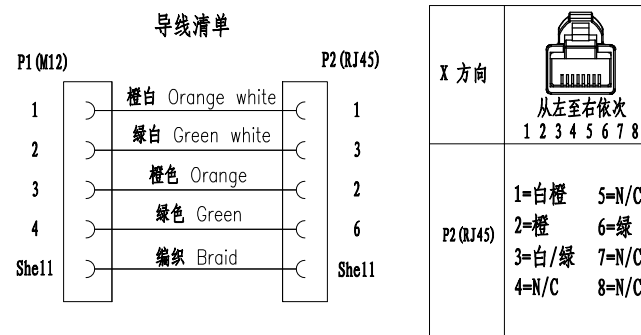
导线清单

P1(M12)

P2(RJ45)

| P1(M12) | 导线 | P2(RJ45) |
|---|---|---|
| 1 | 橙白 Orange white | 1 |
| 2 | 绿白 Green white | 3 |
| 3 | 橙色 Orange | 2 |
| 4 | 绿色 Green | 6 |
| Shell | 编织 Braid | Shell |

| | |
|---|---|
| X 方向 | 从左至右依次 1 2 3 4 5 6 7 8 |
| P2(RJ45) | 1=白橙 5=N/C<br>2=橙 6=绿<br>3=白/绿 7=N/C<br>4=N/C 8=N/C |